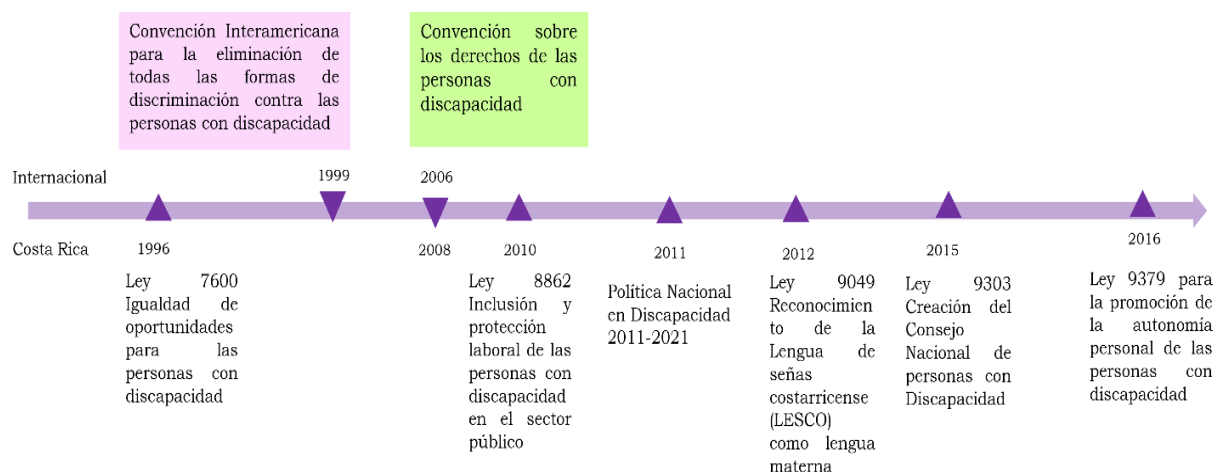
Convención Interamericana para la eliminación de todas las formas de discriminación contra las personas con discapacidad

Convención sobre los derechos de las personas con discapacidad

Internacional

1999

2006

Costa Rica

1996

2008

2010

2011

2012

2015

2016

Ley 7600 Igualdad de oportunidades para las personas con discapacidad

Ley 8862 Inclusión y protección laboral de las personas con discapacidad en el sector público

Política Nacional en Discapacidad 2011-2021

Ley 9049 Reconocimiento de la Lengua de señas costarricense (LESCO) como lengua materna

Ley 9303 Creación del Consejo Nacional de personas con Discapacidad

Ley 9379 para la promoción de la autonomía personal de las personas con discapacidad